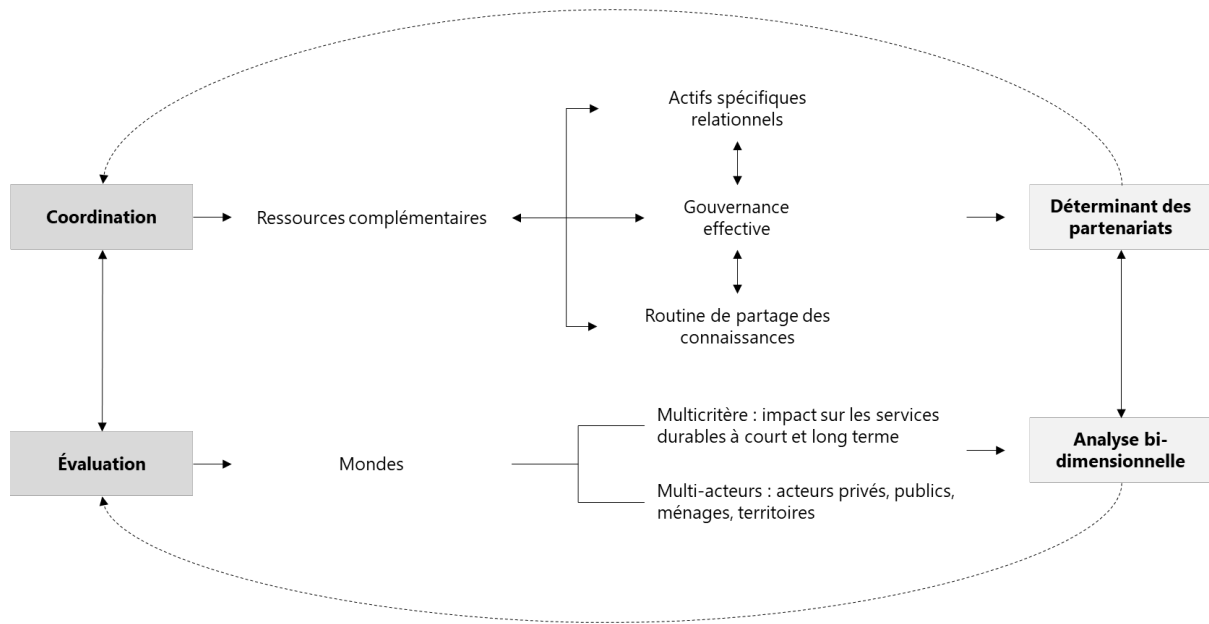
Coordination

Ressources complémentaires

Actifs spécifiques relationnels

Gouvernance effective

Routine de partage des connaissances

Déterminant des partenariats

Évaluation

Mondes

Multicritère : impact sur les services durables à court et long terme

Multi-acteurs : acteurs privés, publics, ménages, territoires

Analyse bi-dimensionnelle